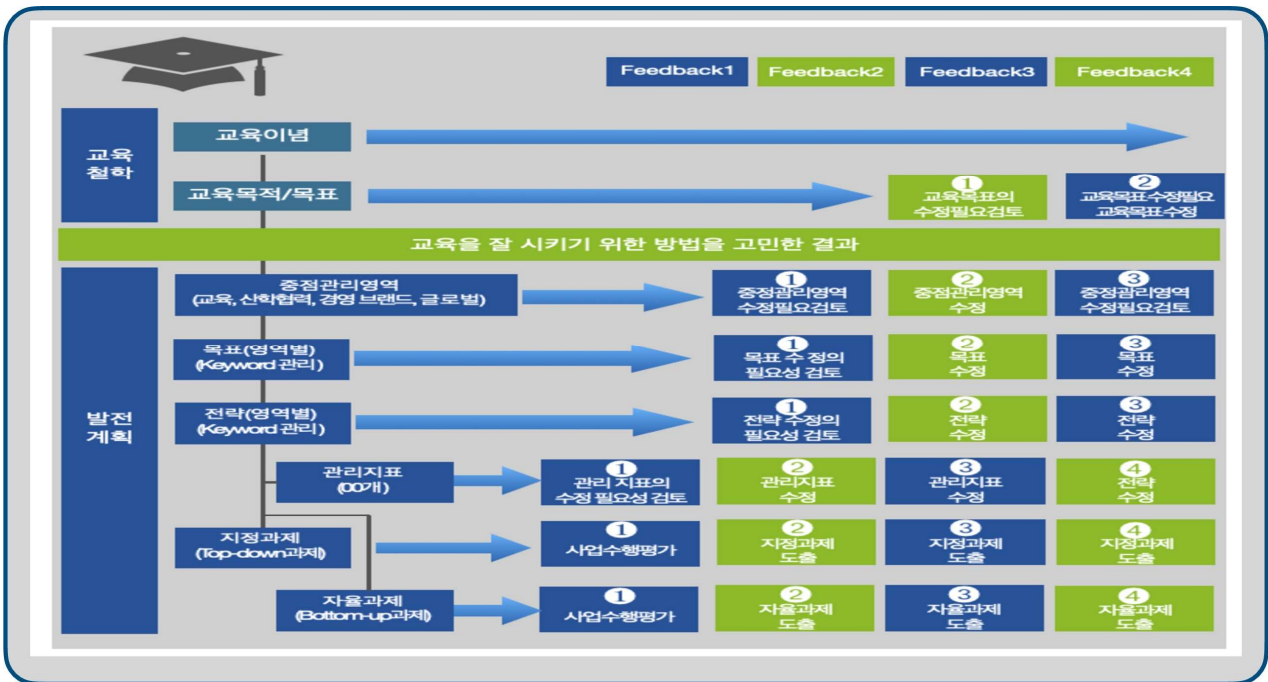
Feedback1 Feedback2 Feedback3 Feedback4

교육 철학

교육이념

교육목적/목표

1 교육목표의 수정필요검토

2 교육목표수정필요 교육목표수정

교육을 잘 시키기 위한 방법을 고민한 결과

발전 계획

중점관리영역 (교육, 산학협력, 경영 브랜드, 글로벌)

1 중점관리영역 수정필요검토

2 중점관리영역 수정

3 중점관리영역 수정필요검토

목표(영역별) (Keyword 관리)

1 목표 수 정의 필요성 검토

2 목표 수정

3 목표 수정

전략(영역별) (Keyword 관리)

1 전략 수정의 필요성 검토

2 전략 수정

3 전략 수정

관리지표 (00개)

1 관리 지표의 수정 필요성 검토

2 관리지표 수정

3 관리지표 수정

4 전략 수정

지정과제 (Top-down과제)

1 사업수행평가

2 지정과제 도출

3 지정과제 도출

4 지정과제 도출

자율과제 (Bottom-up과제)

1 사업수행평가

2 자율과제 도출

3 자율과제 도출

4 자율과제 도출